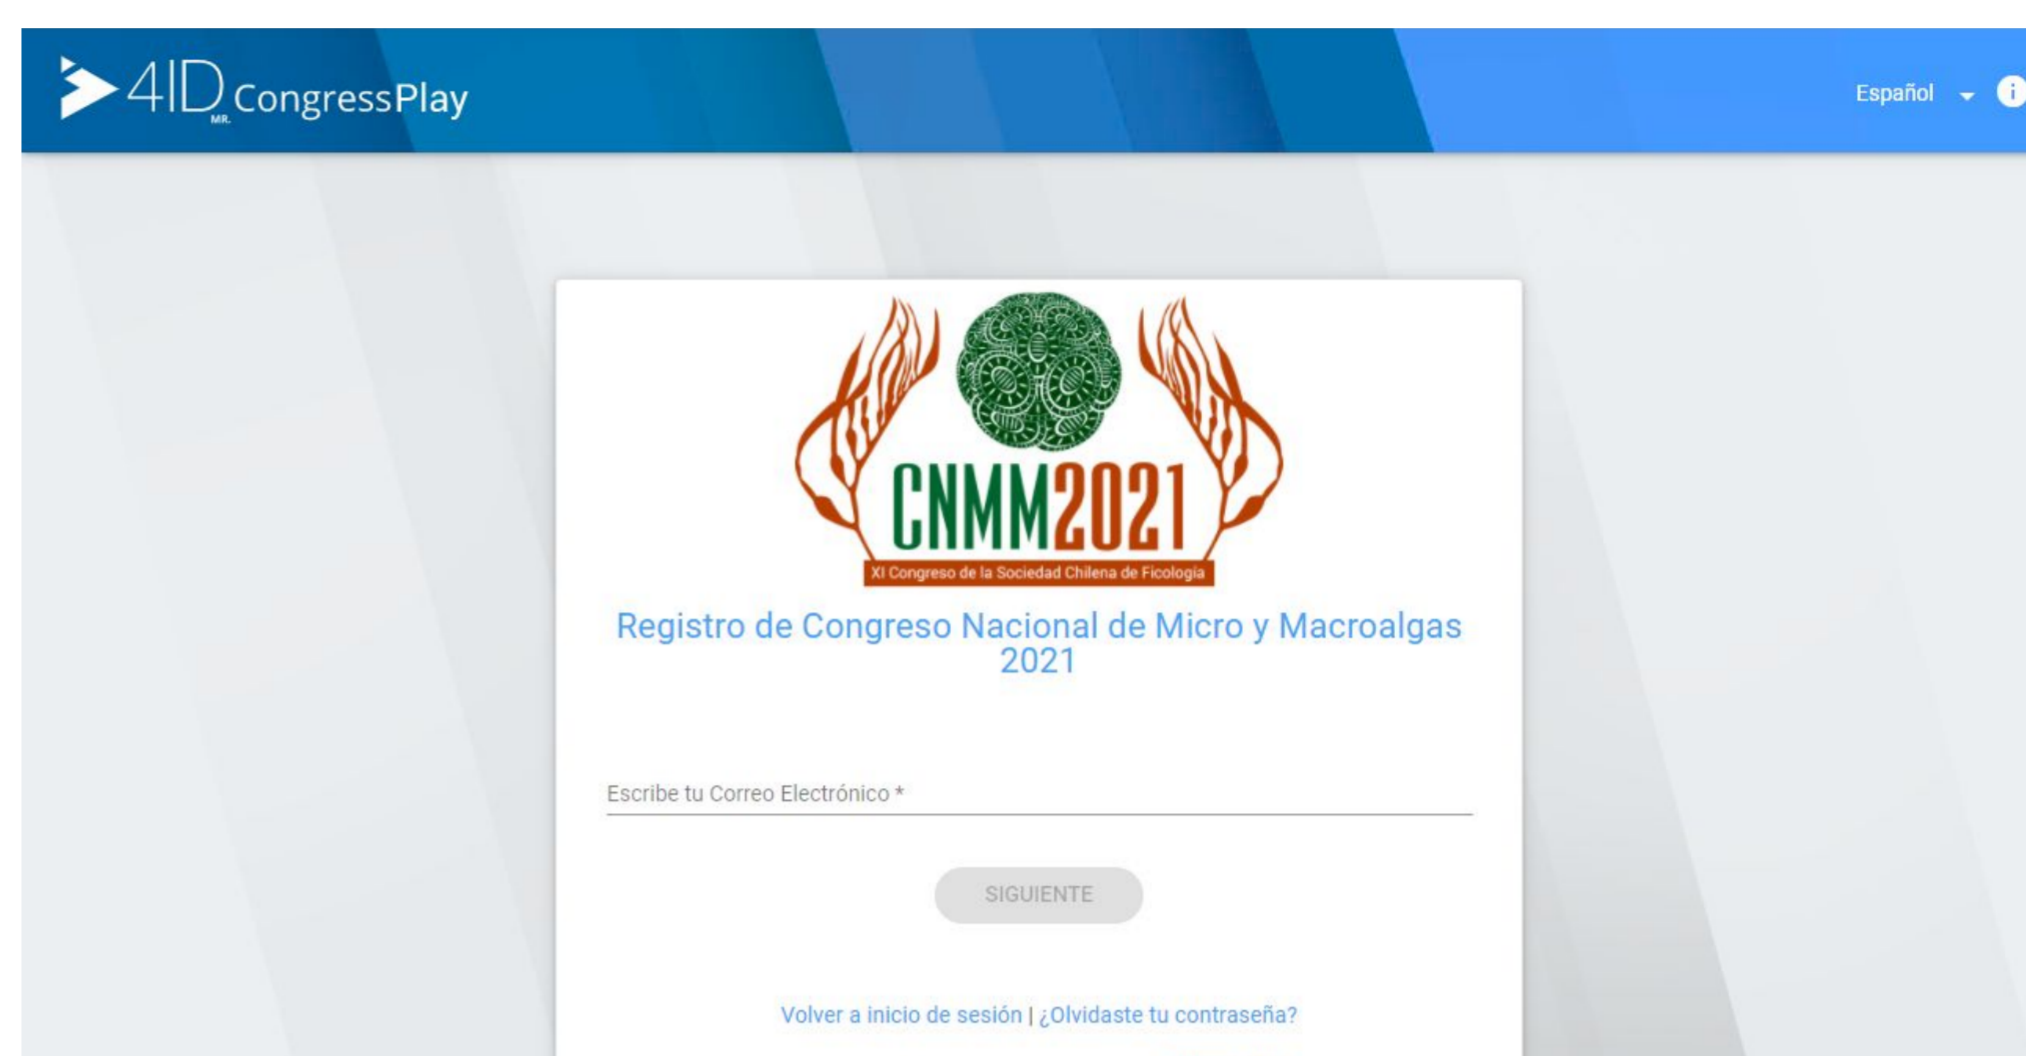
4ID MR. CongressPlay

Español

CNMM2021

XI Congreso de la Sociedad Chilena de Ficología

Registro de Congreso Nacional de Micro y Macroalgas 2021

Escribe tu Correo Electrónico *

SIGUIENTE

Volver a inicio de sesión | ¿Olvidaste tu contraseña?